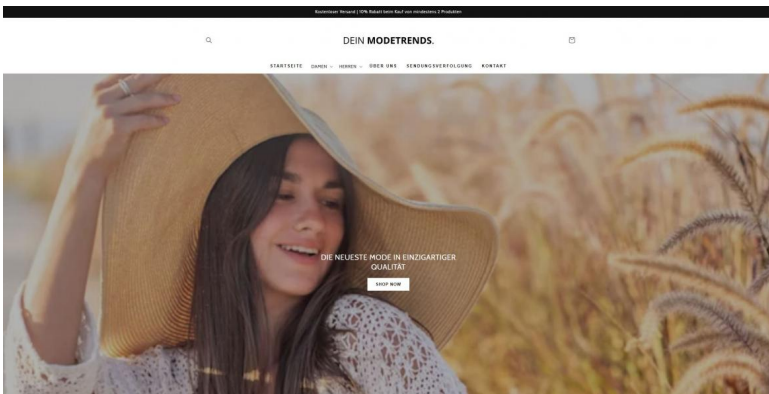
Kostenloser Versand | 10% Rabatt beim Kauf von mindestens 2 Produkten

DEIN MODETRENDS.

STARTSEITE DAMEN HERREN ÜBER UNS SENDUNGSVERFOLGUNG KONTAKT

DIE NEUESTE MODE IN EINZIGARTIGER QUALITÄT

SHOP NOW